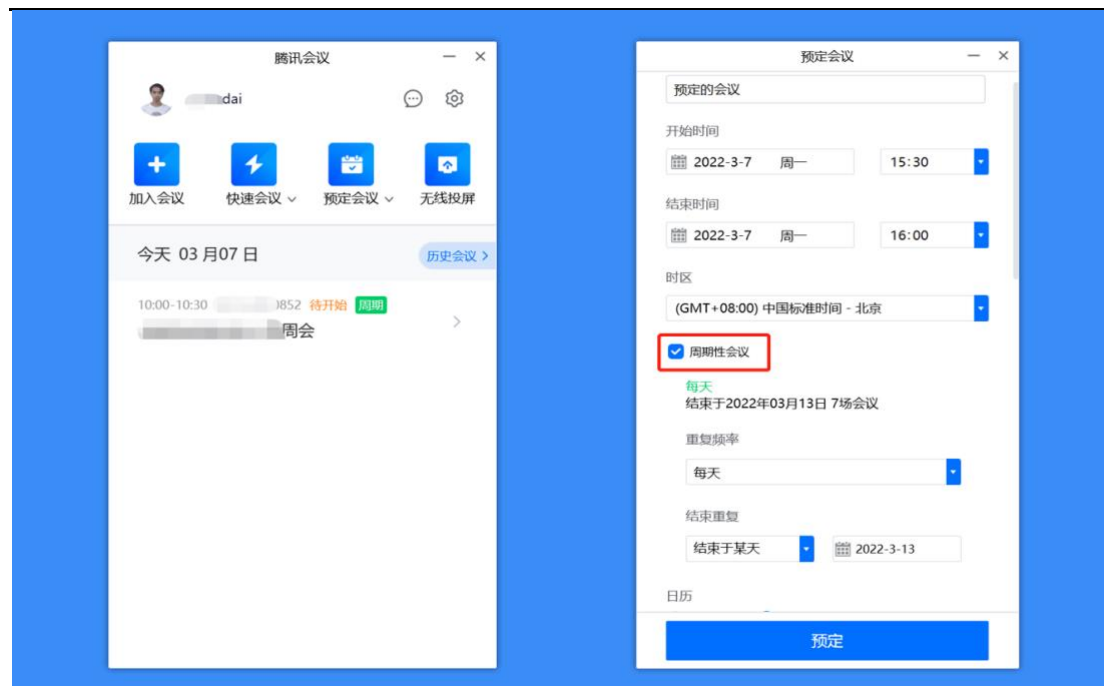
腾讯会议

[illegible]dai

加入会议　快速会议　预定会议　无线投屏

今天 03 月07 日　历史会议 >

10:00-10:30 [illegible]852 待开始 周期
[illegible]周会

预定会议

预定的会议

开始时间
2022-3-7　周一　15:30

结束时间
2022-3-7　周一　16:00

时区
(GMT+08:00) 中国标准时间 - 北京

周期性会议

每天
结束于2022年03月13日 7场会议

重复频率
每天

结束重复
结束于某天　2022-3-13

日历

预定